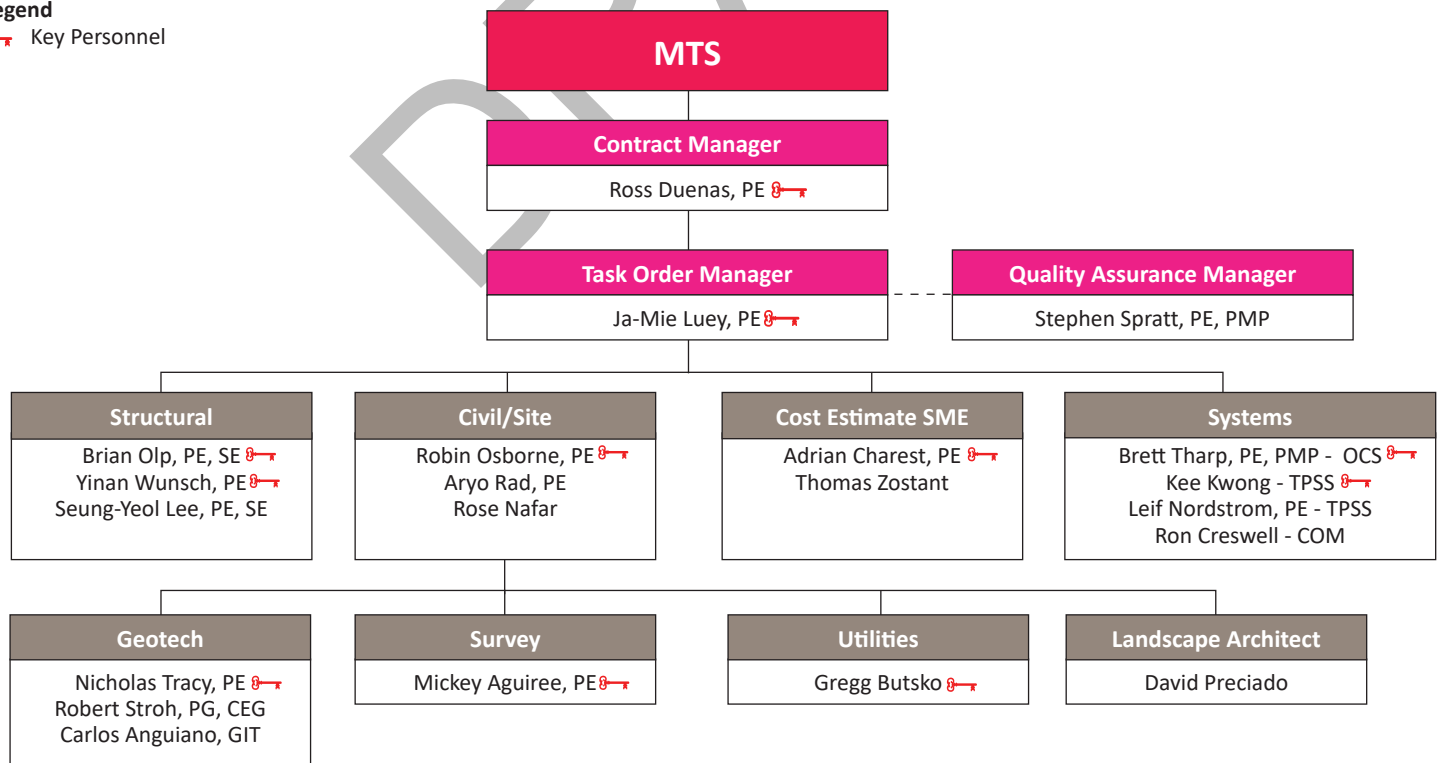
egend
Key Personnel

MTS

Contract Manager
Ross Duenas, PE

Task Order Manager
Ja-Mie Luey, PE

Quality Assurance Manager
Stephen Spratt, PE, PMP

Structural
Brian Olp, PE, SE
Yinan Wunsch, PE
Seung-Yeol Lee, PE, SE

Civil/Site
Robin Osborne, PE
Aryo Rad, PE
Rose Nafar

Cost Estimate SME
Adrian Charest, PE
Thomas Zostant

Systems
Brett Tharp, PE, PMP - OCS
Kee Kwong - TPSS
Leif Nordstrom, PE - TPSS
Ron Creswell - COM

Geotech
Nicholas Tracy, PE
Robert Stroh, PG, CEG
Carlos Anguiano, GIT

Survey
Mickey Aguiree, PE

Utilities
Gregg Butsko

Landscape Architect
David Preciado